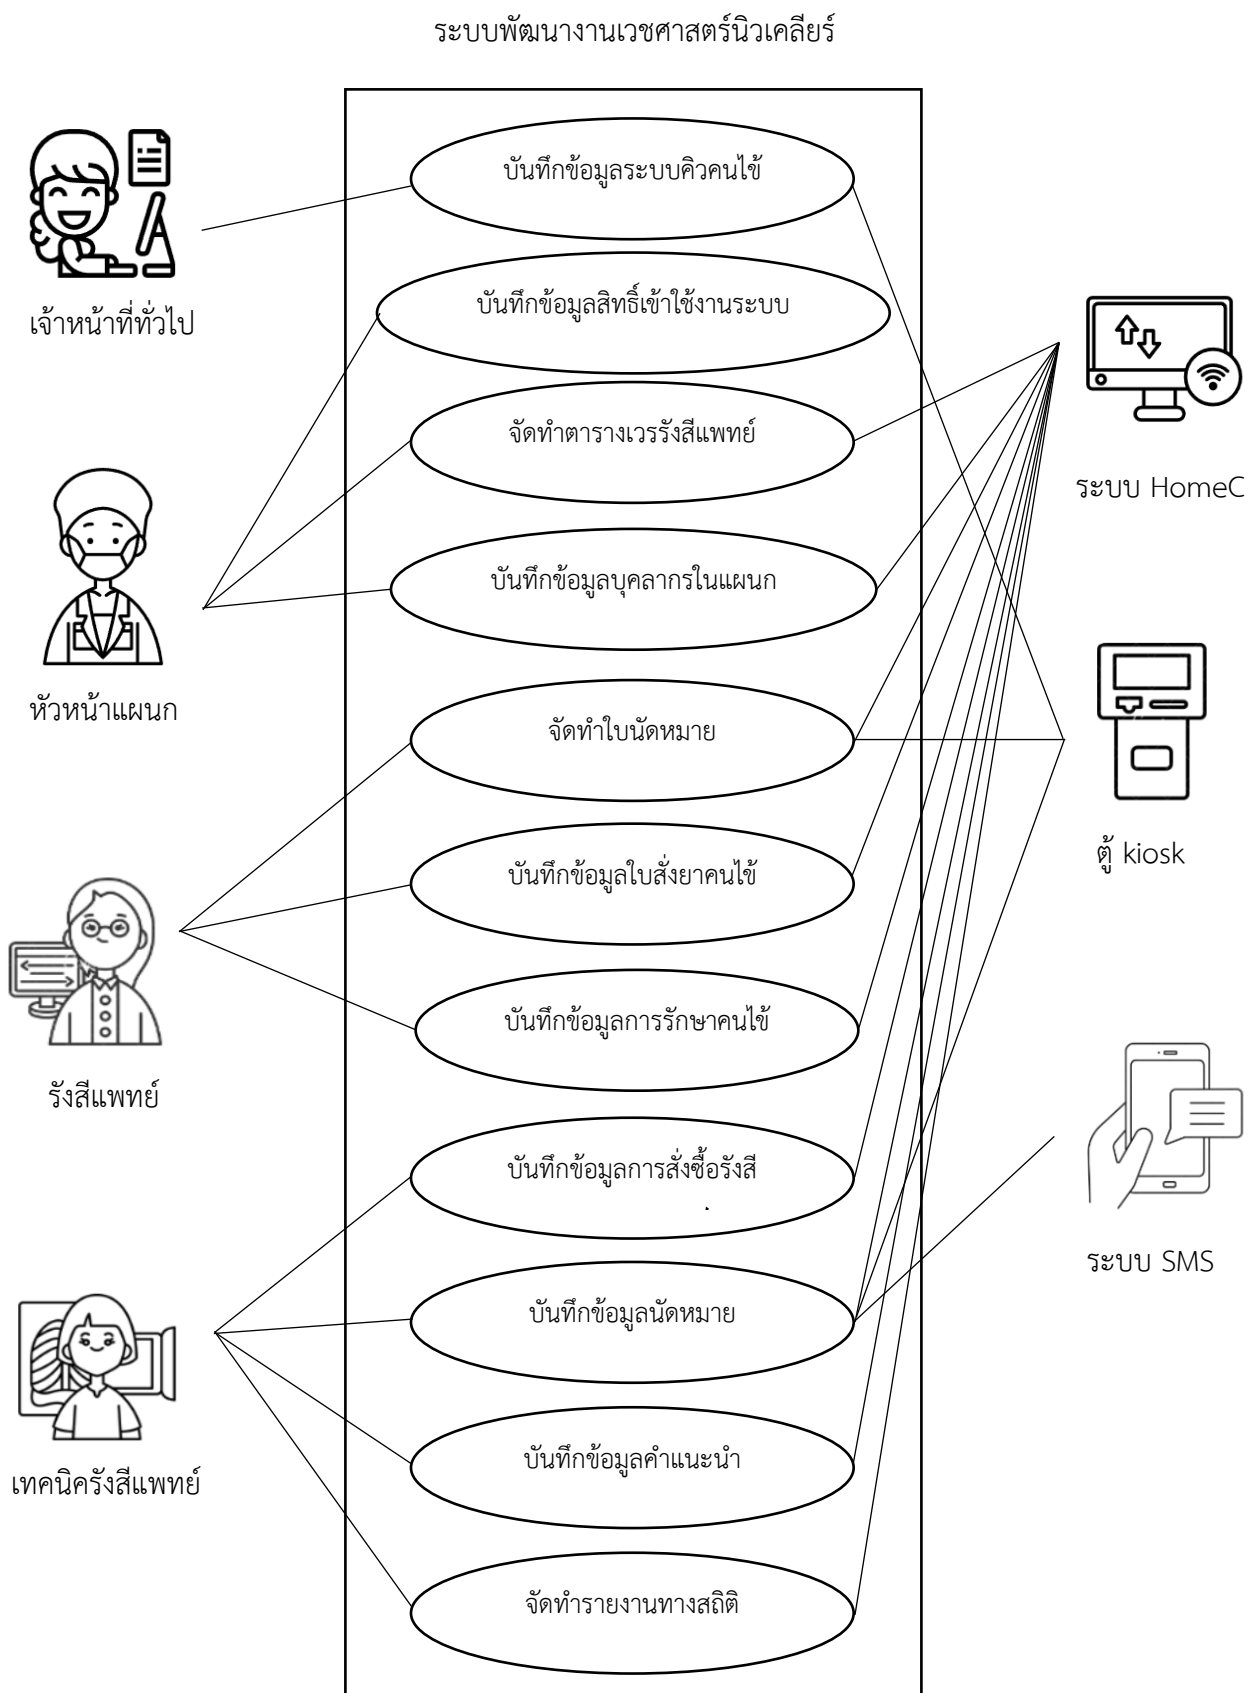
ระบบพัฒนางานเวชศาสตร์นิวเคลียร์

บันทึกข้อมูลระบบคิวคนไข้

เจ้าหน้าที่ทั่วไป

บันทึกข้อมูลสิทธิ์เข้าใช้งานระบบ

จัดทำตารางเวรรังสีแพทย์

ระบบ HomeC

บันทึกข้อมูลบุคลากรในแผนก

หัวหน้าแผนก

จัดทำใบนัดหมาย

บันทึกข้อมูลใบสั่งยาคนไข้

ตู้ kiosk

บันทึกข้อมูลการรักษาคนไข้

รังสีแพทย์

บันทึกข้อมูลการสั่งซื้อรังสี

ระบบ SMS

บันทึกข้อมูลนัดหมาย

บันทึกข้อมูลคำแนะนำ

เทคนิครังสีแพทย์

จัดทำรายงานทางสถิติ